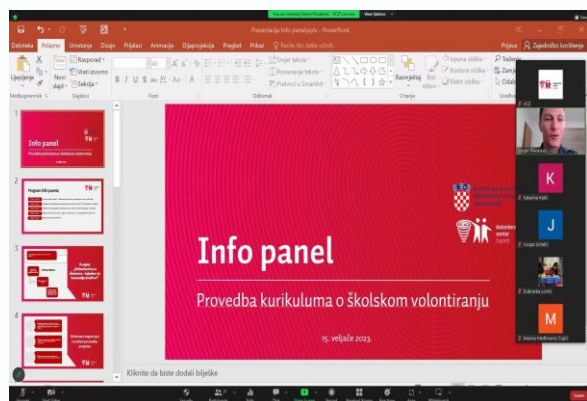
Prezentacija Info panel.pptx - PowerPoint

Datoteka Polazno Umetanje Dizajn Prijelazi Animacije Dijaprojekcija Pregled Prikaz Recite što želite učiniti

Prijava Zajedničko korištenje

Raspored
Vrati izvorno
Sekcija
Novi slajd
Umetni
Slajdovi
Font
Odlomak
Crtanje
Uređivanje
Smjer teksta
Poravnaj tekst
Pretvori u SmartArt
Razmještaj
Brzi stilovi
Ispuna oblika
Kontura oblika
Efekti oblika
Traženje
Zamijeni
Odabir

1
Info panel
Provedba kurikuluma o školskom volontiranju

2
Program Info panela

3

4

Info panel
Provedba kurikuluma o školskom volontiranju
15. veljače 2023.

Volonterski centar Zagreb

Kliknite da biste dodali bilješke

K
Katarina Kalić
J
Josipa Grbešić
Dubravka Lončić
M
Marina Medimorec Topić